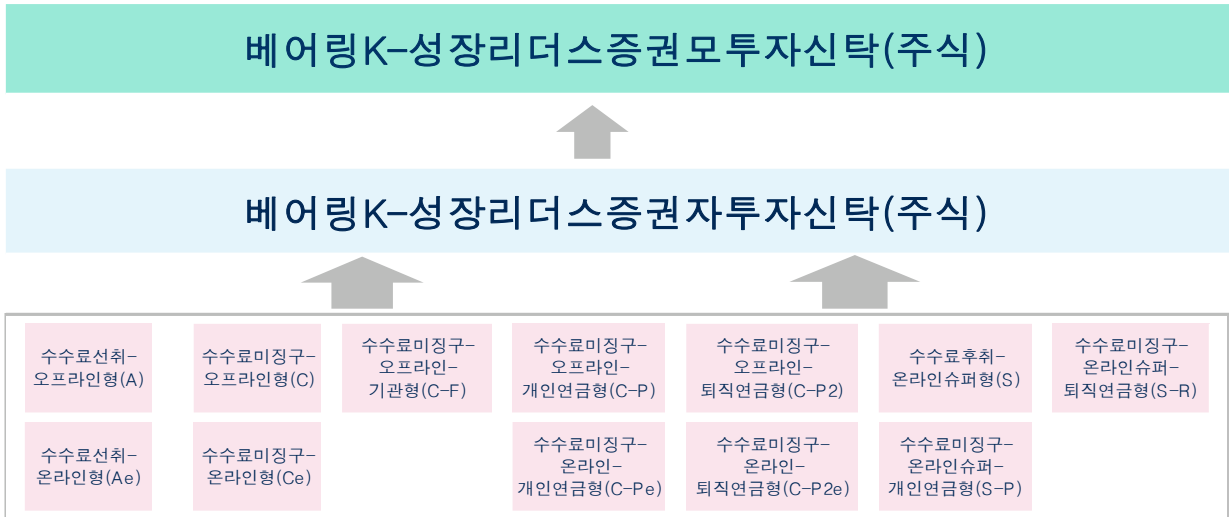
베어링K-성장리더스증권모투자신탁(주식)

베어링K-성장리더스증권자투자신탁(주식)

수수료선취-오프라인형(A)

수수료미징구-오프라인형(C)

수수료미징구-오프라인-기관형(C-F)

수수료미징구-오프라인-개인연금형(C-P)

수수료미징구-오프라인-퇴직연금형(C-P2)

수수료후취-온라인슈퍼형(S)

수수료미징구-온라인슈퍼-퇴직연금형(S-R)

수수료선취-온라인형(Ae)

수수료미징구-온라인형(Ce)

수수료미징구-온라인-개인연금형(C-Pe)

수수료미징구-온라인-퇴직연금형(C-P2e)

수수료미징구-온라인슈퍼-개인연금형(S-P)